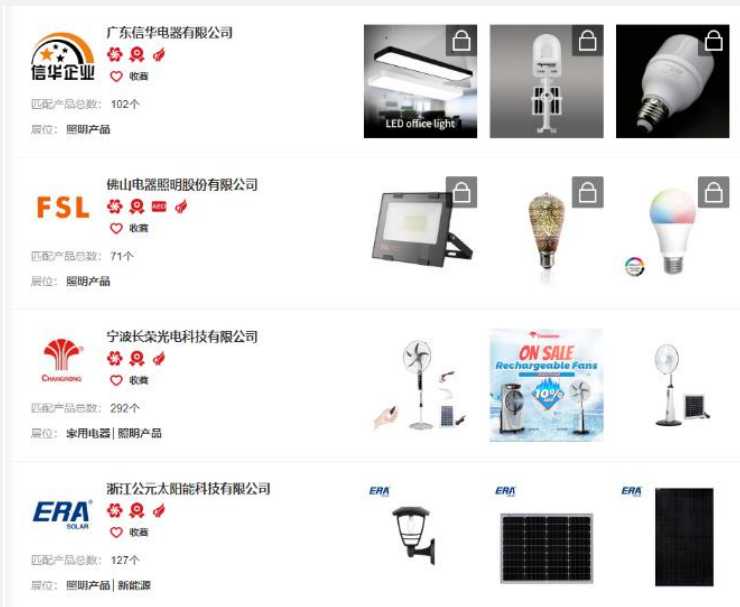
信华企业

广东信华电器有限公司

收藏

匹配产品总数：102个

展位：照明产品

LED office light

FSL

佛山电器照明股份有限公司

AEO

收藏

匹配产品总数：71个

展位：照明产品

CHANGRONG

宁波长荣光电科技有限公司

收藏

匹配产品总数：292个

展位：家用电器 | 照明产品

ON SALE

Rechargeable Fans

10%

ERA SOLAR

浙江公元太阳能科技有限公司

收藏

匹配产品总数：127个

展位：照明产品 | 新能源

ERA

ERA

ERA